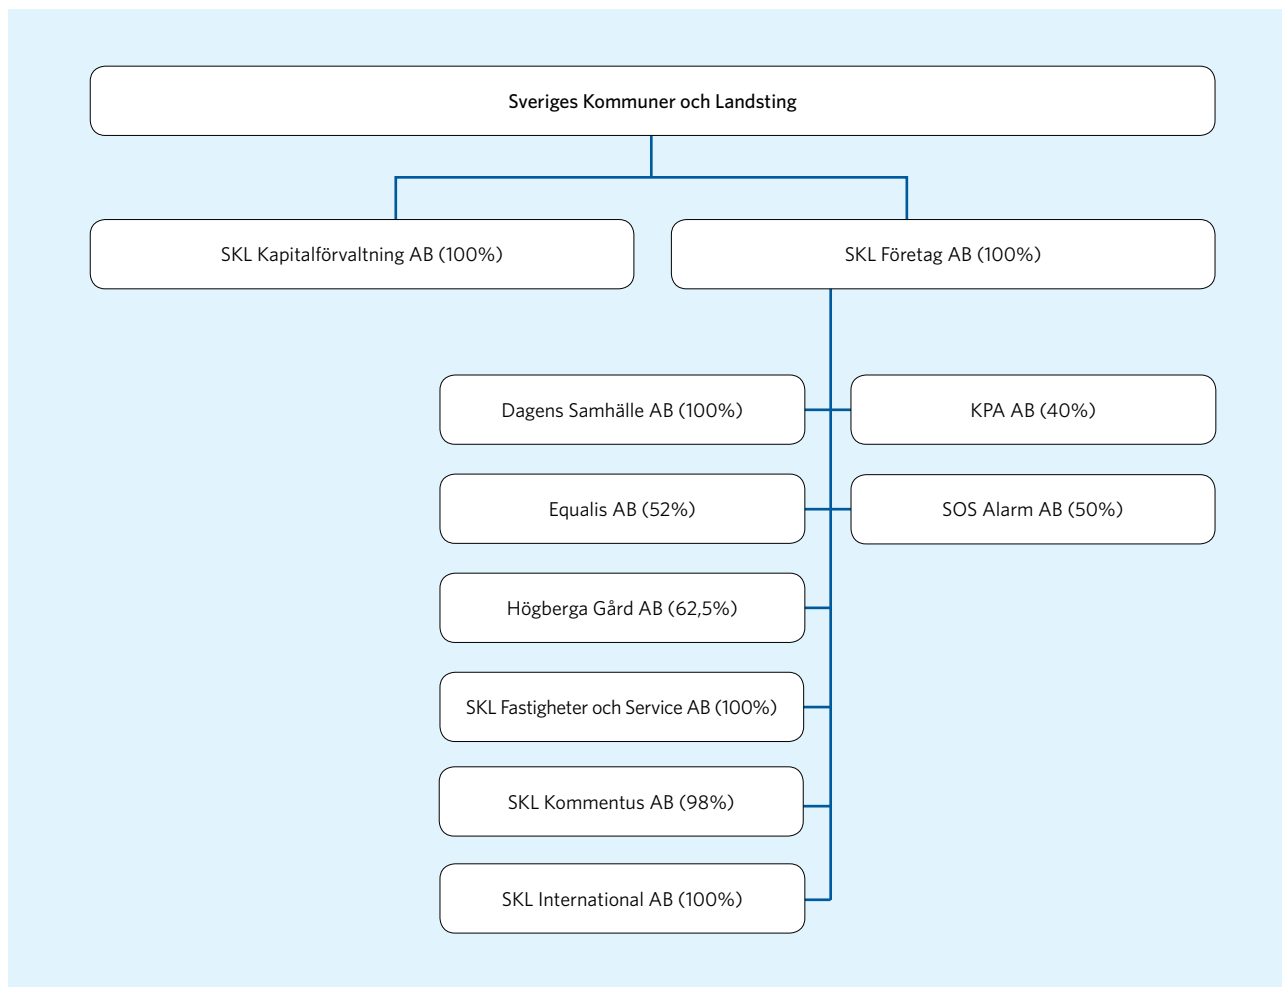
Sveriges Kommuner och Landsting

SKL Kapitalförvaltning AB (100%)

SKL Företag AB (100%)

Dagens Samhälle AB (100%)

KPA AB (40%)

Equalis AB (52%)

SOS Alarm AB (50%)

Högberga Gård AB (62,5%)

SKL Fastigheter och Service AB (100%)

SKL Kommentus AB (98%)

SKL International AB (100%)